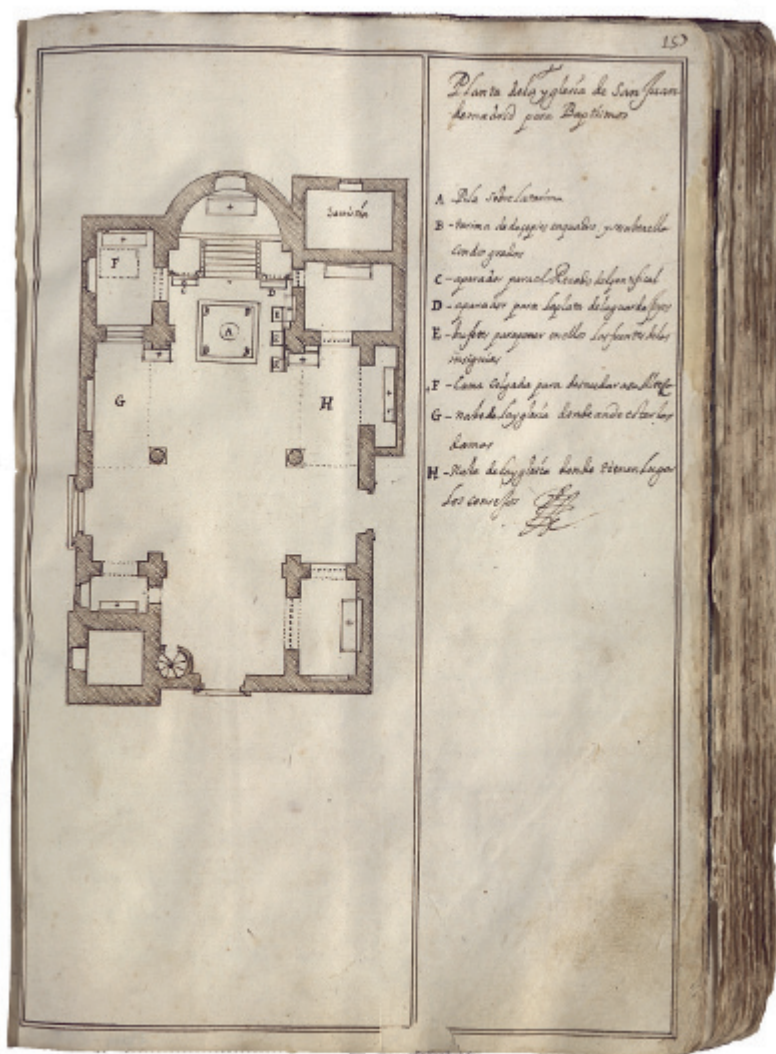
15

Planta dela yglesia de San Juan hermada para Baptismos

A Pila sobre la tarima

B - tarima de dos pies en quadro y encima della con dos gradas

C - aparador para el Recado del ofiçial

D - aparador para la plata de la guarda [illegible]

E - bufetes para poner en ellos las fuentes de las insignias

F - Cama colgada para desnudar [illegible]

G - nabe de la yglesia donde an de estar las damas

H - Nabe de la yglesia donde tienen lugar los consejos

Sacristía

A
E
E
E
F
G
H
C
D